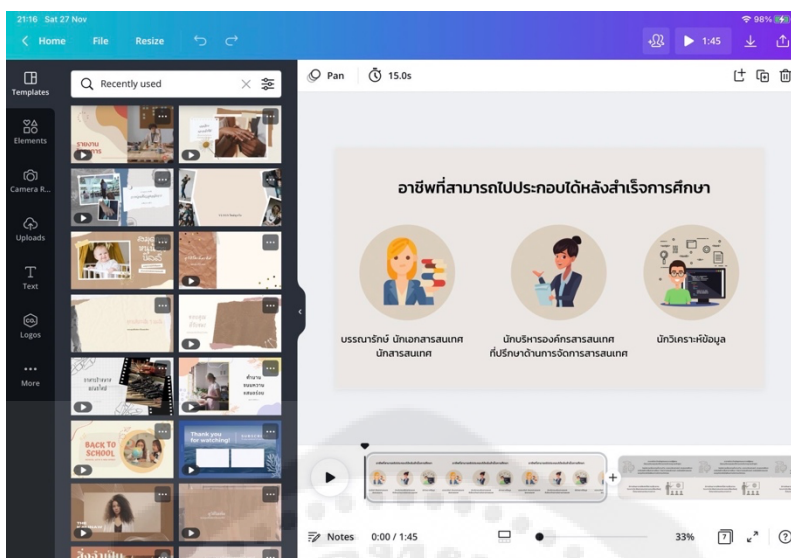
21:16 Sat 27 Nov

98%

Home File Resize

1:45

Templates

Elements

Camera R...

Uploads

Text

Logos

More

Recently used

Pan 15.0s

อาชีพที่สามารถไปประกอบได้หลังสำเร็จการศึกษา

บรรณารักษ์ นักเอกสารสนเทศ นักสารสนเทศ

นักบริหารองค์กรสารสนเทศ ที่ปรึกษาด้านการจัดการสารสนเทศ

นักวิเคราะห์ข้อมูล

BACK TO SCHOOL

Thank you for watching!

Notes 0:00 / 1:45

33%

7